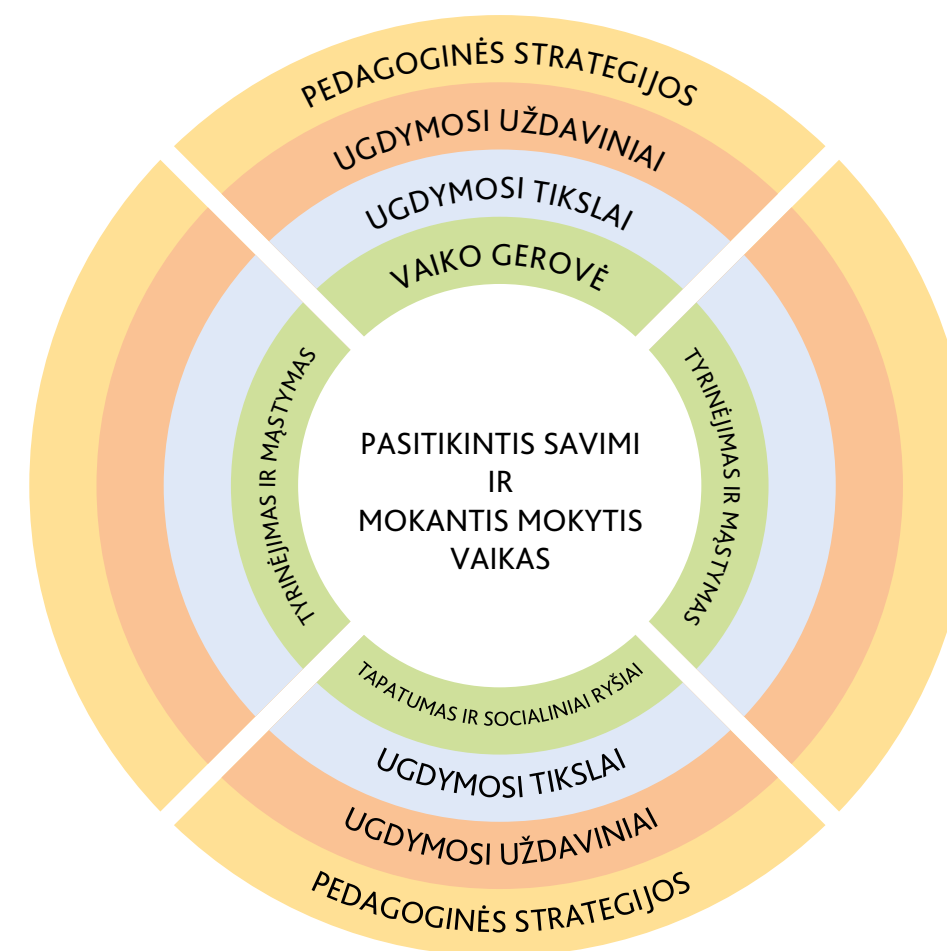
PEDAGOGINĖS STRATEGIJOS

UGDYMOSI UŽDAVINIAI

UGDYMOSI TIKSLAI

VAIKO GEROVĖ

TYRINĖJIMAS IR MĄSTYMAS

TYRINĖJIMAS IR MĄSTYMAS

PASITIKINTIS SAVIMI
IR
MOKANTIS MOKYTIS
VAIKAS

TAPATUMAS IR SOCIALINIAI RYŠIAI

UGDYMOSI TIKSLAI

UGDYMOSI UŽDAVINIAI

PEDAGOGINĖS STRATEGIJOS